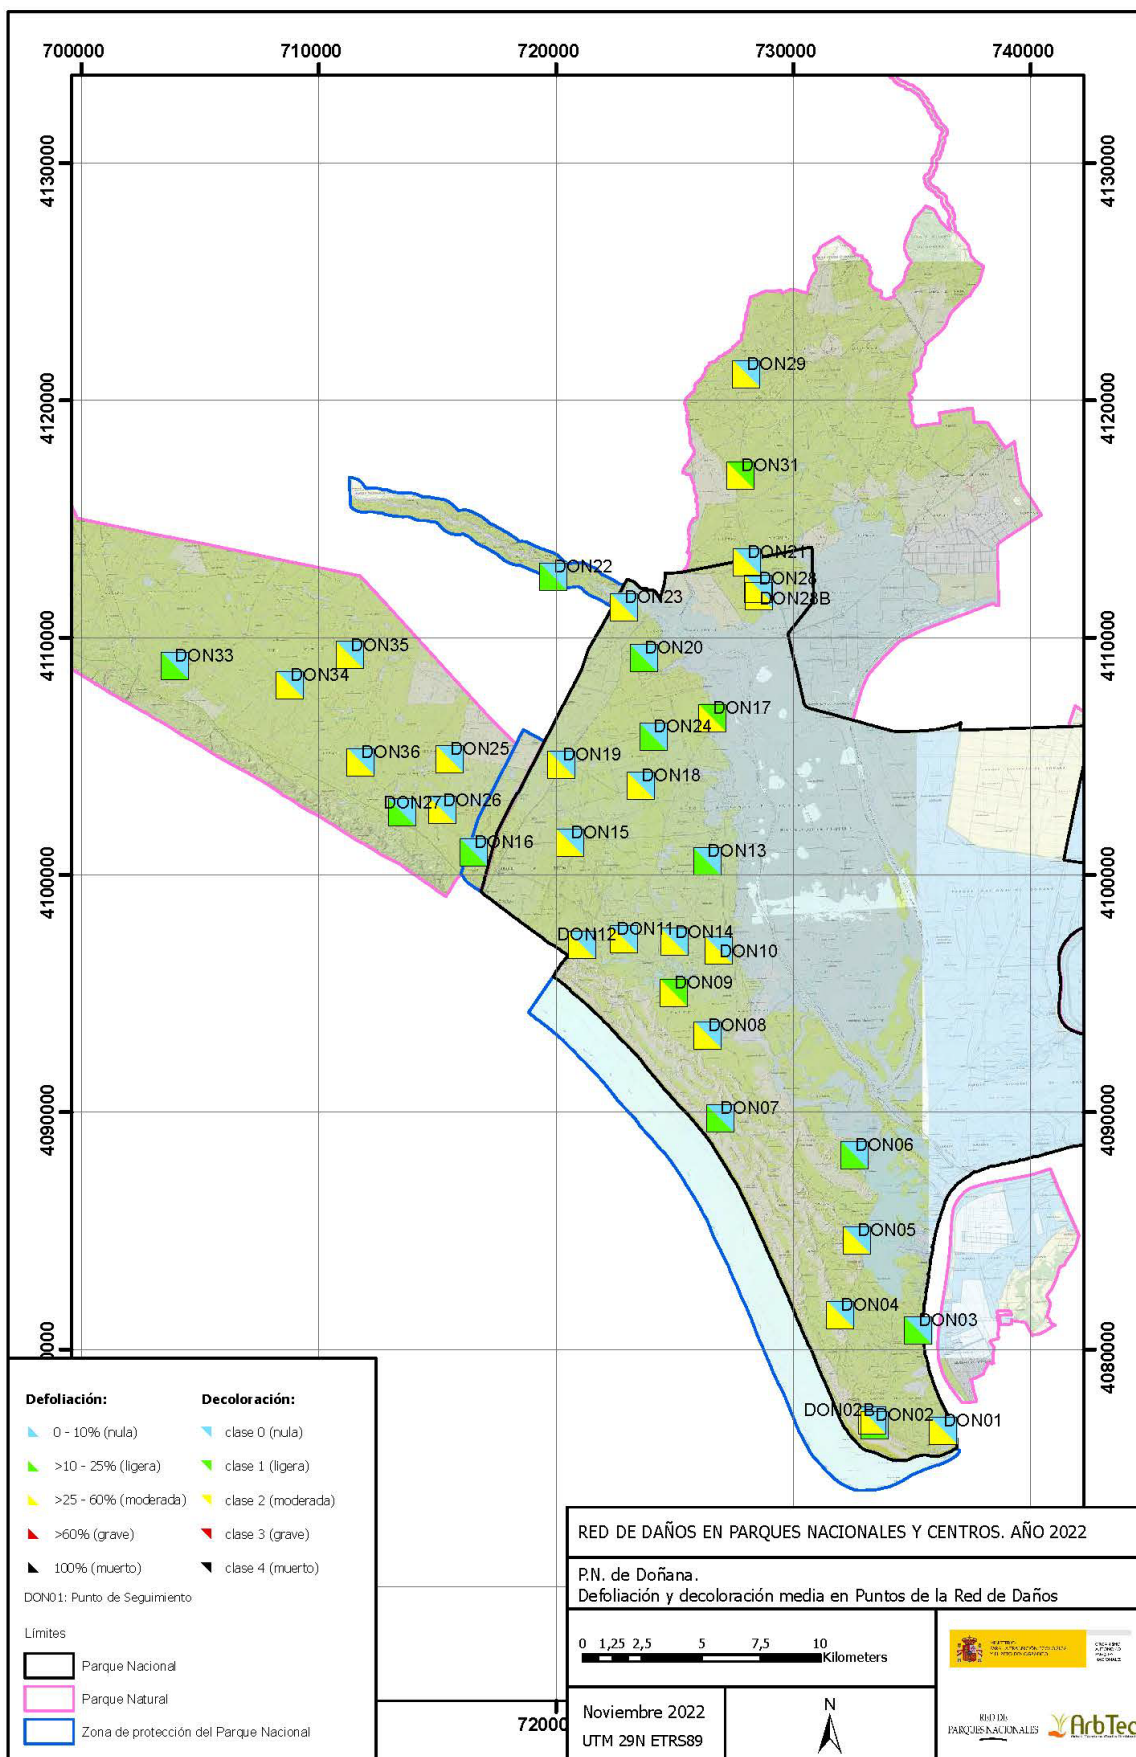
700000 710000 720000 730000 740000

4130000 4120000 4110000 4100000 4090000 4080000

4130000 4120000 4110000 4100000 4090000 4080000

DON29
DON31
DON21
DON28
DON28B
DON22
DON23
DON20
DON33
DON35
DON34
DON17
DON24
DON36
DON25
DON19
DON18
DON27
DON26
DON16
DON15
DON13
DON12
DON11
DON14
DON10
DON09
DON08
DON07
DON06
DON05
DON04
DON03
DON02B
DON02
DON01

Defoliación:
0 - 10% (nula)
>10 - 25% (ligera)
>25 - 60% (moderada)
>60% (grave)
100% (muerto)

Decoloración:
clase 0 (nula)
clase 1 (ligera)
clase 2 (moderada)
clase 3 (grave)
clase 4 (muerto)

DON01: Punto de Seguimiento

Límites
Parque Nacional
Parque Natural
Zona de protección del Parque Nacional

72000

RED DE DAÑOS EN PARQUES NACIONALES Y CENTROS. AÑO 2022

P.N. de Doñana.
Defoliación y decoloración media en Puntos de la Red de Daños

0 1,25 2,5 5 7,5 10 Kilometers

Noviembre 2022
UTM 29N ETRS89

N

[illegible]

RED DE PARQUES NACIONALES

ArbTec